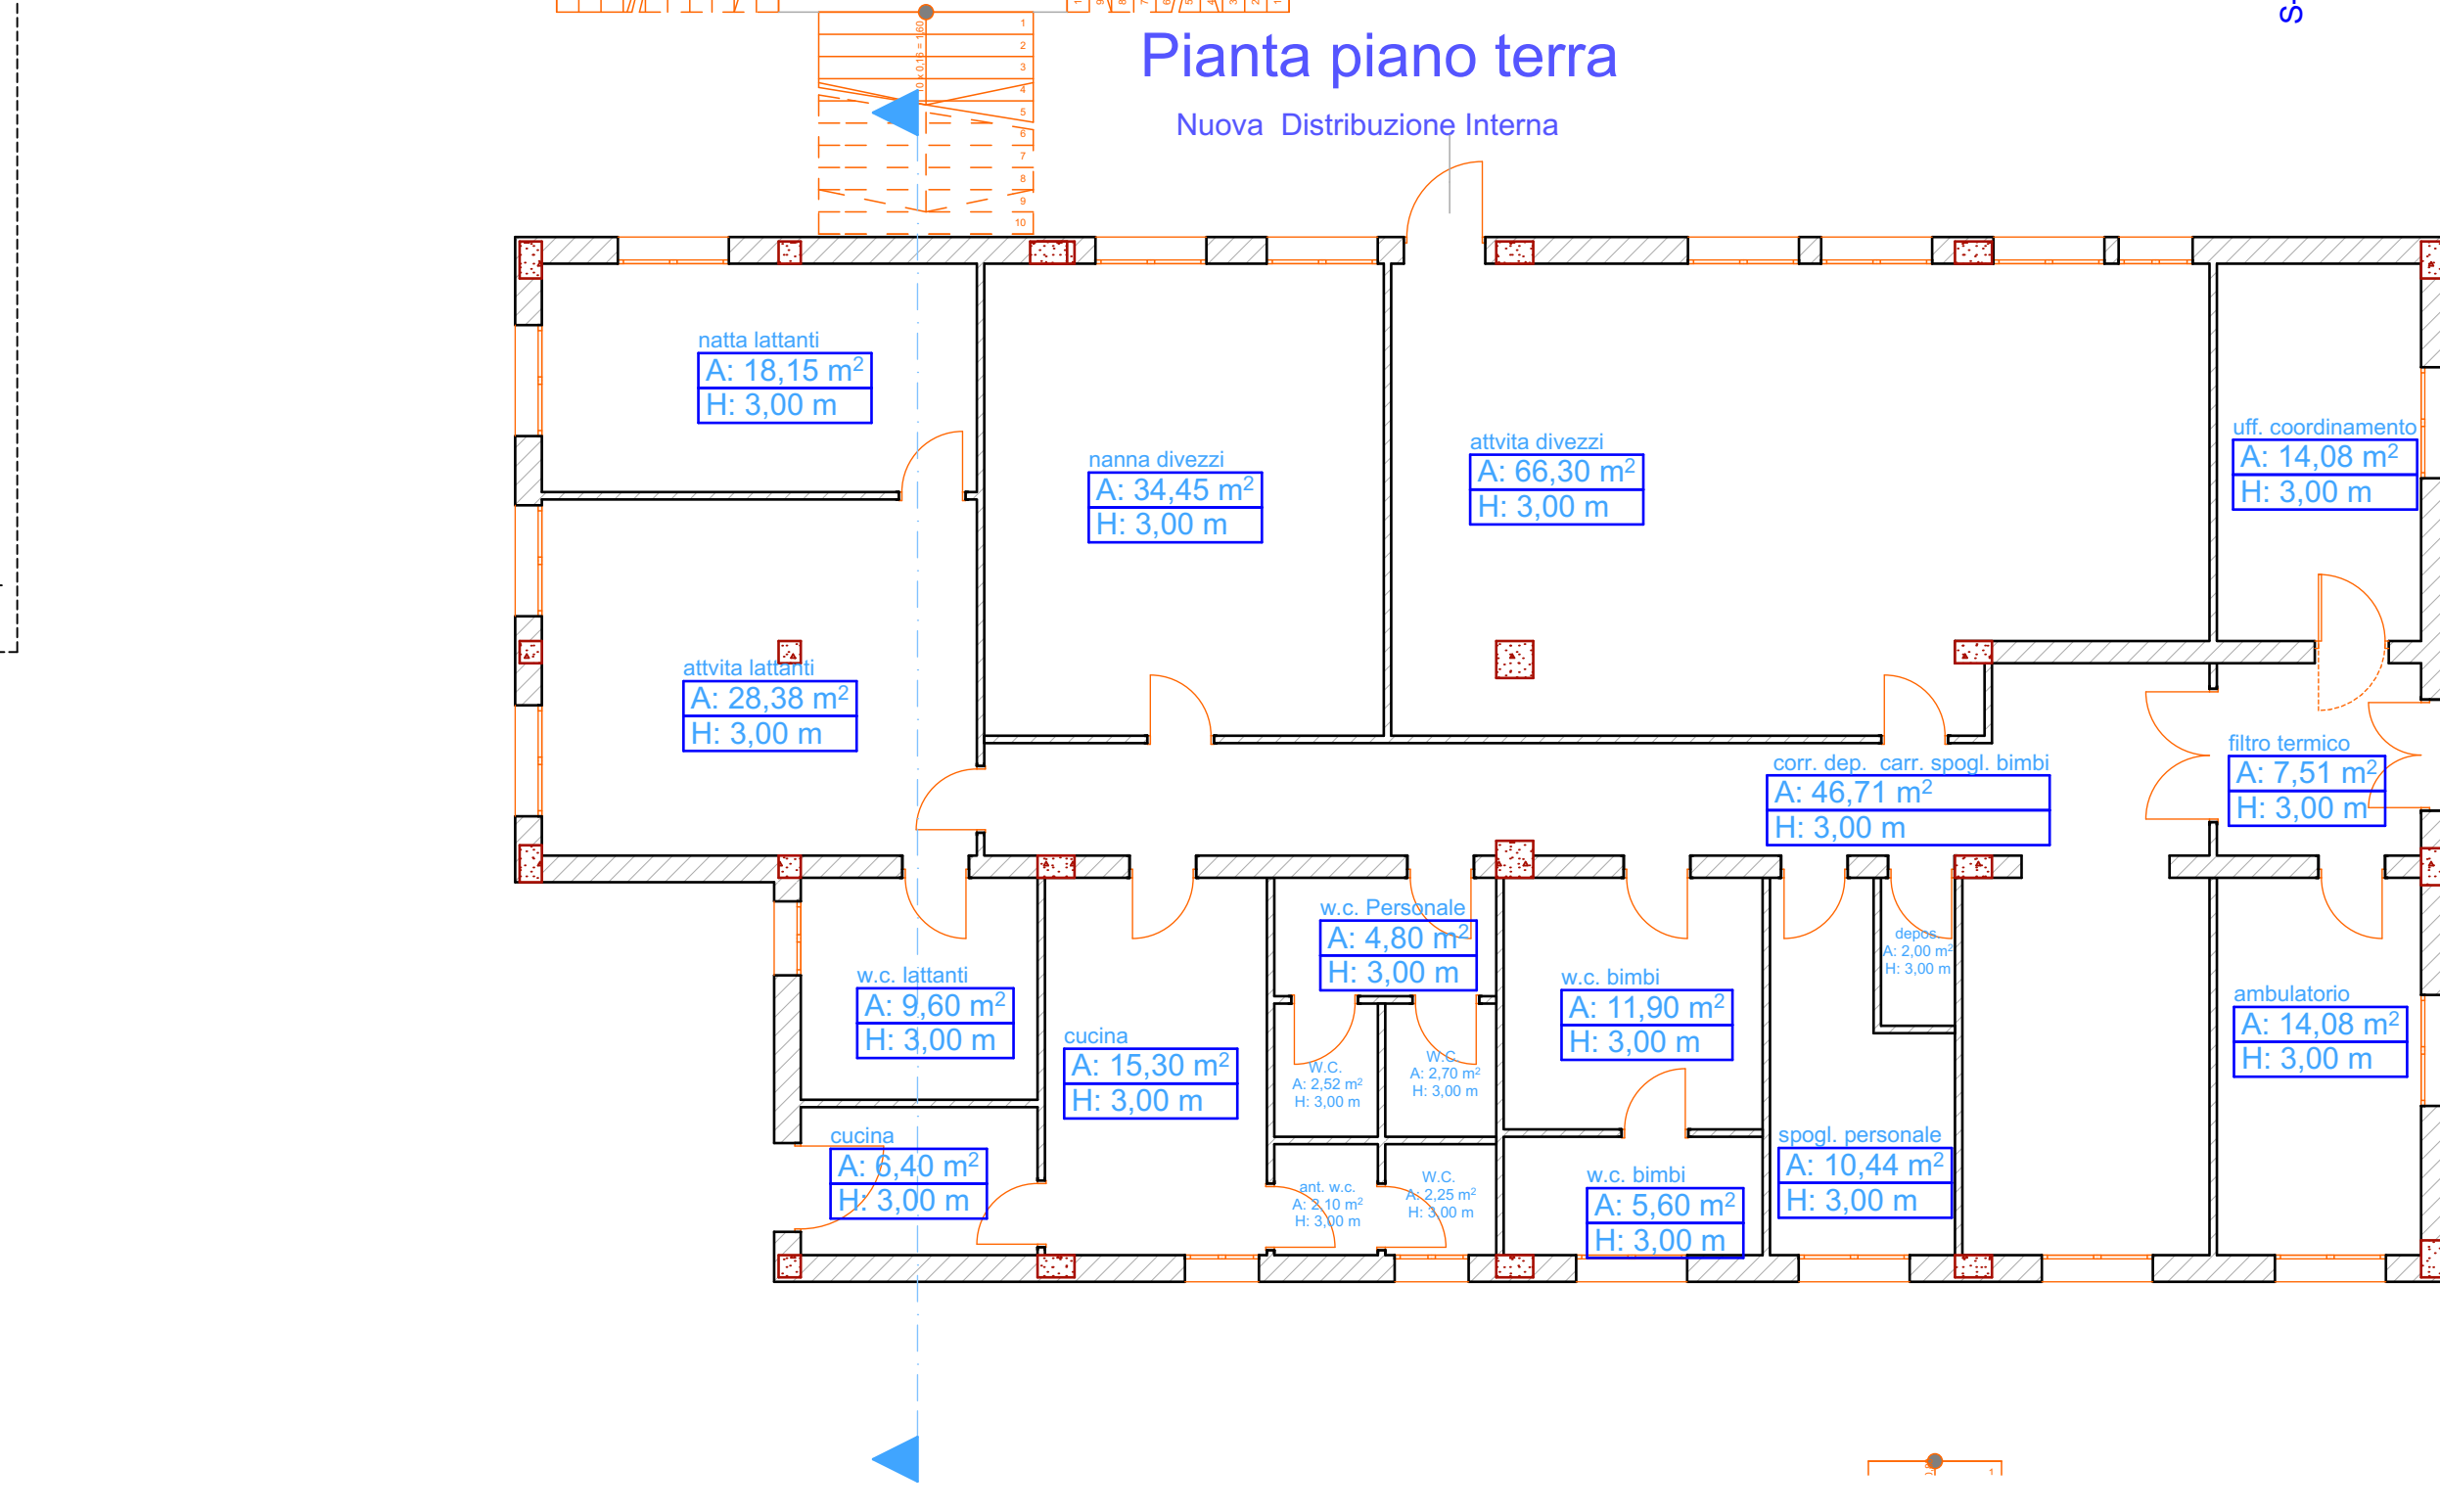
Pianta piano terra

Nuova Distribuzione Interna

10 x 0,16 = 1,60

1
2
3
4
5
6
7
8
9
10

natta lattanti
A: 18,15 m$^2$
H: 3,00 m

nanna divezzi
A: 34,45 m$^2$
H: 3,00 m

attvita divezzi
A: 66,30 m$^2$
H: 3,00 m

uff. coordinamento
A: 14,08 m$^2$
H: 3,00 m

attvita lattanti
A: 28,38 m$^2$
H: 3,00 m

filtro termico
A: 7,51 m$^2$
H: 3,00 m

corr. dep. carr. spogl. bimbi
A: 46,71 m$^2$
H: 3,00 m

w.c. Personale
A: 4,80 m$^2$
H: 3,00 m

depos
A: 2,00 m$^2$
H: 3,00 m

w.c. lattanti
A: 9,60 m$^2$
H: 3,00 m

w.c. bimbi
A: 11,90 m$^2$
H: 3,00 m

ambulatorio
A: 14,08 m$^2$
H: 3,00 m

cucina
A: 15,30 m$^2$
H: 3,00 m

W.C.
A: 2,52 m$^2$
H: 3,00 m

W.C.
A: 2,70 m$^2$
H: 3,00 m

cucina
A: 6,40 m$^2$
H: 3,00 m

spogl. personale
A: 10,44 m$^2$
H: 3,00 m

ant. w.c.
A: 2,10 m$^2$
H: 3,00 m

W.C.
A: 2,25 m$^2$
H: 3,00 m

w.c. bimbi
A: 5,60 m$^2$
H: 3,00 m